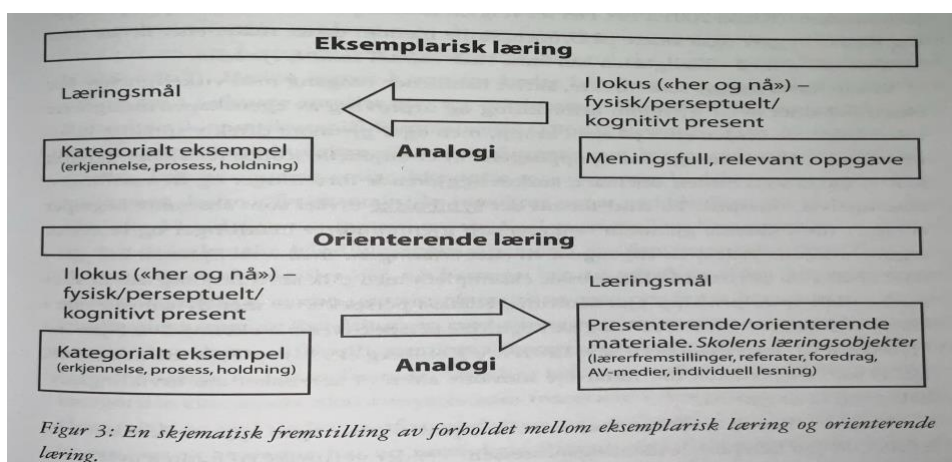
Eksemplarisk læring

Læringsmål

I lokus («her og nå») – fysisk/perseptuelt/ kognitivt present

Kategorialt eksempel
(erkjennelse, prosess, holdning)

Analogi

Meningsfull, relevant oppgave

Orienterende læring

I lokus («her og nå») – fysisk/perseptuelt/ kognitivt present

Læringsmål

Kategorialt eksempel
(erkjennelse, prosess, holdning)

Analogi

Presenterende/orienterende materiale. *Skolens læringsobjekter*
(lærerfremstillinger, referater, foredrag, AV-medier, individuell lesning)

*Figur 3: En skjematisk fremstilling av forholdet mellom eksemplarisk læring og orienterende læring.*